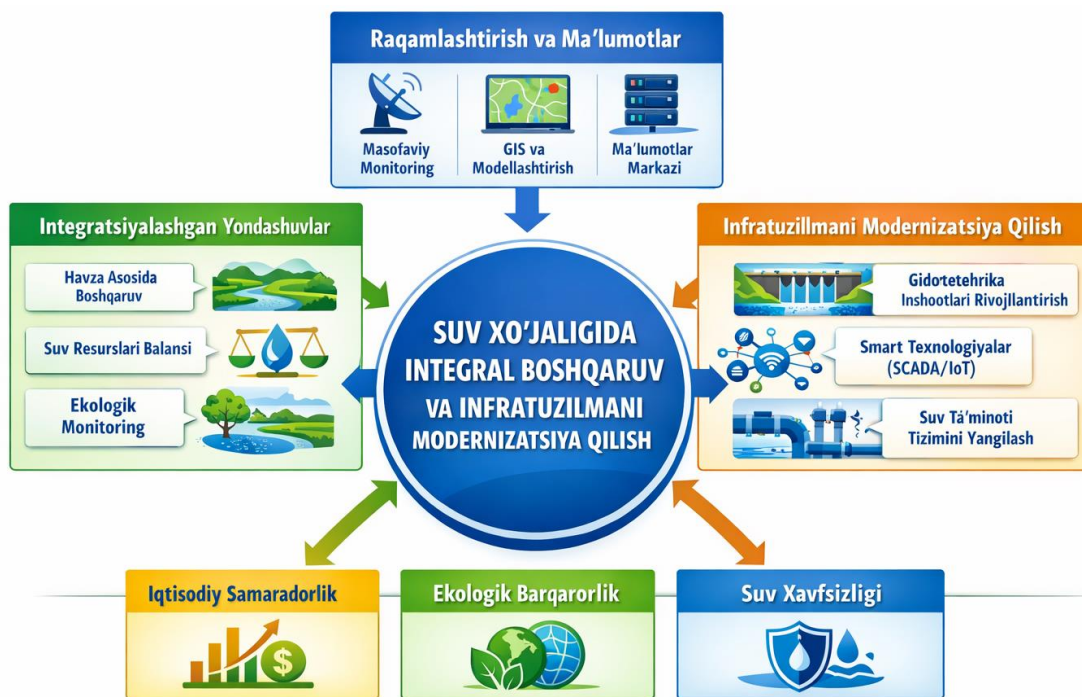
Raqamlashtirish va Ma'lumotlar

Masofaviy Monitoring

GIS va Modellashtirish

Ma'lumotlar Markazi

Integratsiyalashgan Yondashuvlar

Havza Asosida Boshqaruv

Suv Resurslari Balansi

Ekologik Monitoring

SUV XO'JALIGIDA INTEGRAL BOSHQARUV VA INFRATUZILMANI MODERNIZATSIYA QILISH

Infratuzilmani Modernizatsiya Qilish

Gidotetehrika Inshootlari Rivojllantirish

Smart Texnologiyalar (SCADA/IoT)

Suv Ta'minoti Tizimini Yangilash

Iqtisodiy Samaradorlik

Ekologik Barqarorlik

Suv Xavfsizligi